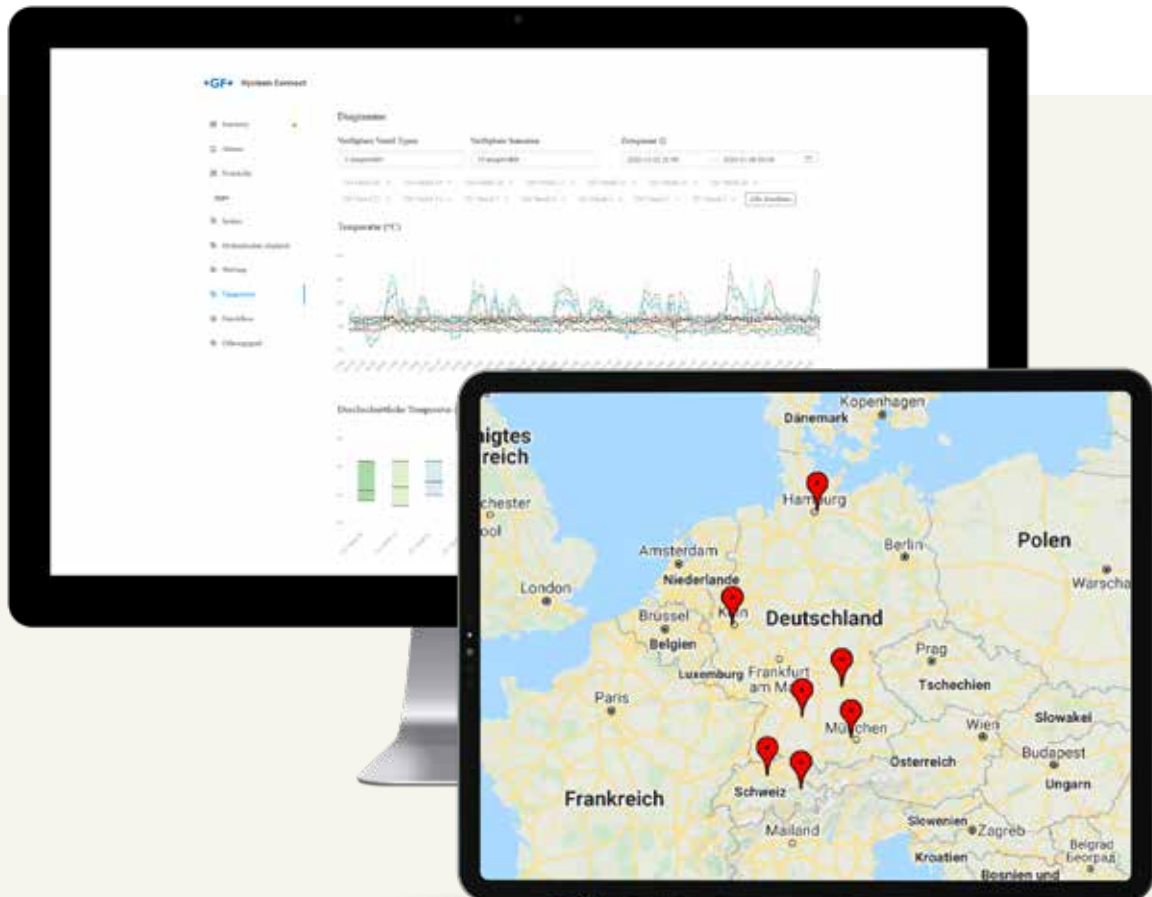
+GF+ System Connect

Diagramme

Verfügbare Sensor Typen

Verfügbare Sensoren

Zeitpunkt

Temperatur (°C)

Durchschnittliche Temperatur

Kopenhagen
Dänemark
nigtes
reich
chester
ool
Hamburg
Amsterdam
Berlin
Polen
Niederlande
London
Warscha
Brüssel
Köln
Deutschland
Belgien
Prag
Luxemburg
Frankfurt am Main
Tschechien
Paris
Wien
Slowakei
München
Budapest
Österreich
Ungarn
Frankreich
Schweiz
Slowenien
Zagreb
Mailand
Belgrad
Београд
Kroatien
Bosnien und